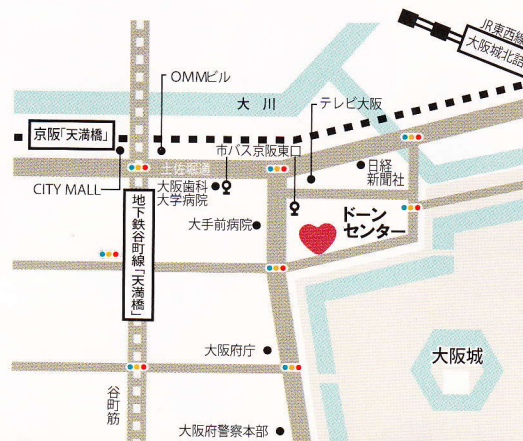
JR東西線
大阪城北詰

OMMビル

大川

テレビ大阪

京阪「天満橋」

土佐堀通

市バス京阪東口

日経
新聞社

CITY MALL

大阪歯科
大学病院

地下鉄谷町線「天満橋」

ドーン
センター

大手前病院

大阪府庁

大阪城

谷町筋

大阪府警察本部